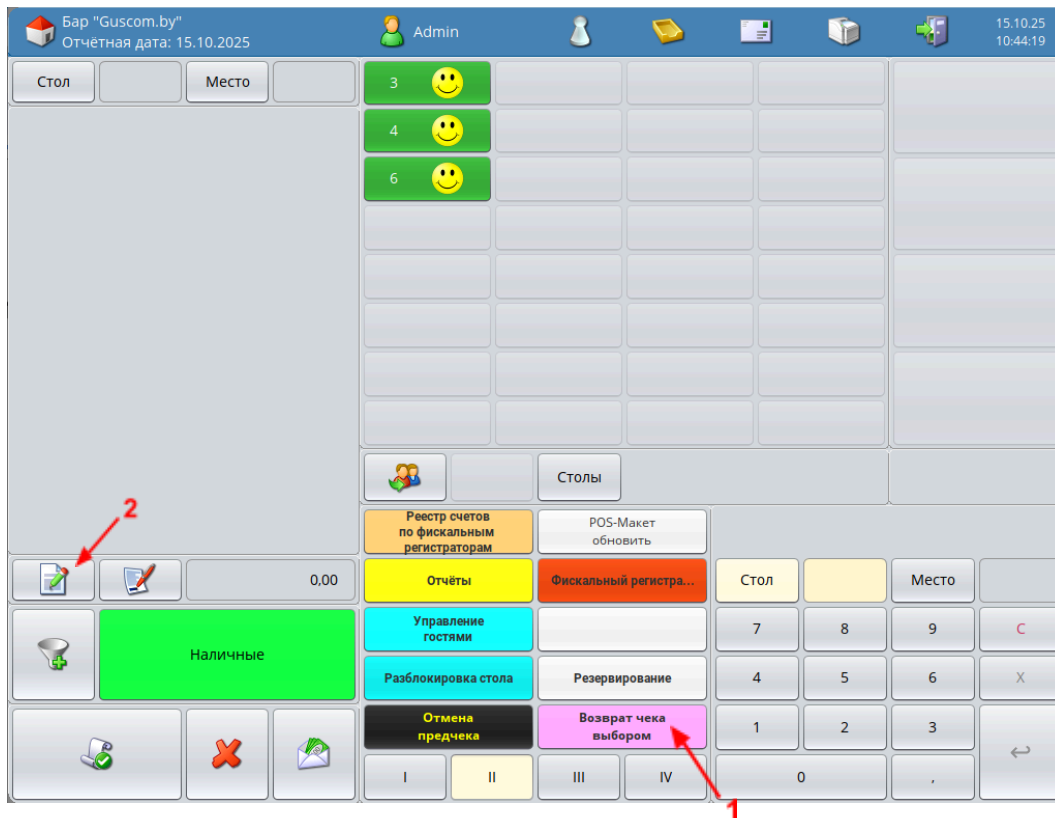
Бар "Guscom.by"
Отчётная дата: 15.10.2025

Admin

15.10.25
10:44:19

Стол
Место

3
4
6

Столы

2

0,00

Наличные

Реестр счетов по фискальным регистраторам
POS-Макет обновить

Отчёты
Фискальный регистра...

Управление гостями

Разблокировка стола
Резервирование

Отмена предчека
Возврат чека выбором

I
II
III
IV

Стол
Место

7
8
9
C
4
5
6
X
1
2
3
0
,
↩

1